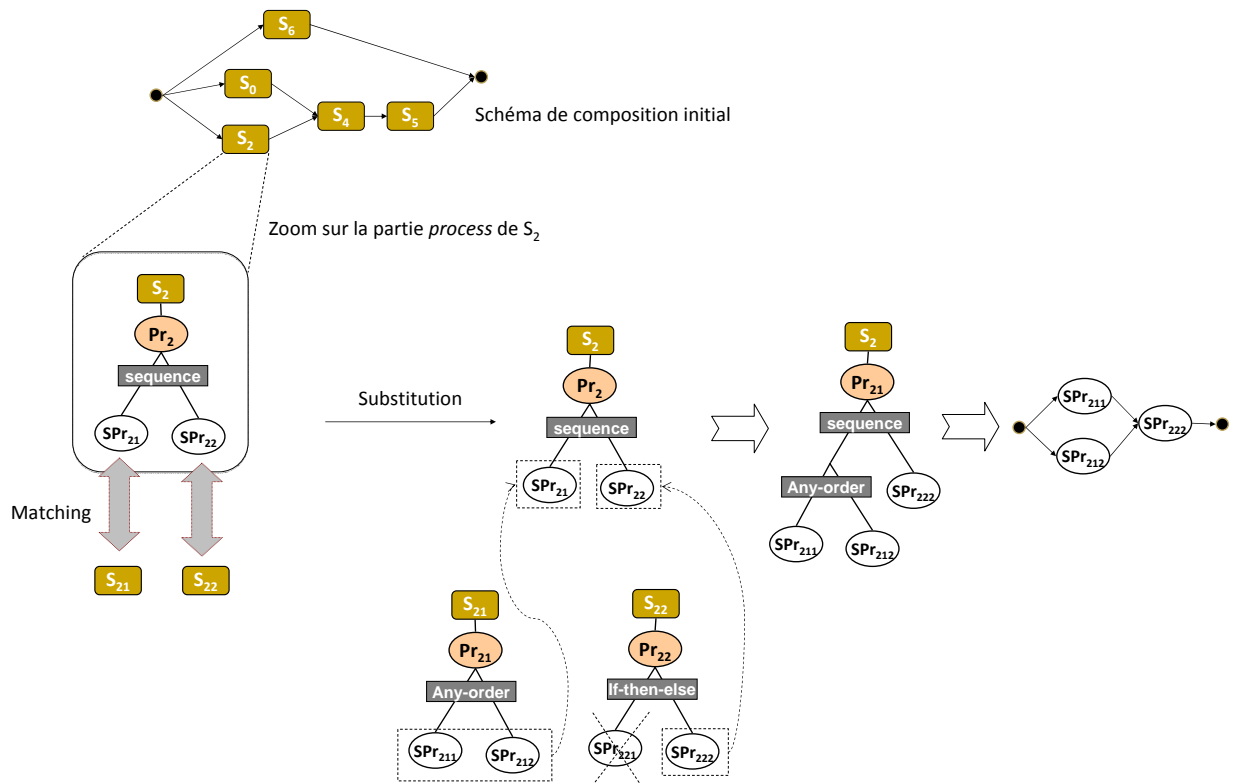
$S_6$

$S_0$

$S_4$

$S_5$

$S_2$

Schéma de composition initial

Zoom sur la partie *process* de $S_2$

$S_2$

$Pr_2$

sequence

$SPr_{21}$

$SPr_{22}$

Matching

$S_{21}$

$S_{22}$

Substitution

$S_2$

$Pr_2$

sequence

$SPr_{21}$

$SPr_{22}$

$S_{21}$

$Pr_{21}$

Any-order

$SPr_{211}$

$SPr_{212}$

$S_{22}$

$Pr_{22}$

If-then-else

$SPr_{221}$

$SPr_{222}$

$S_2$

$Pr_{21}$

sequence

Any-order

$SPr_{222}$

$SPr_{211}$

$SPr_{212}$

$SPr_{211}$

$SPr_{212}$

$SPr_{222}$